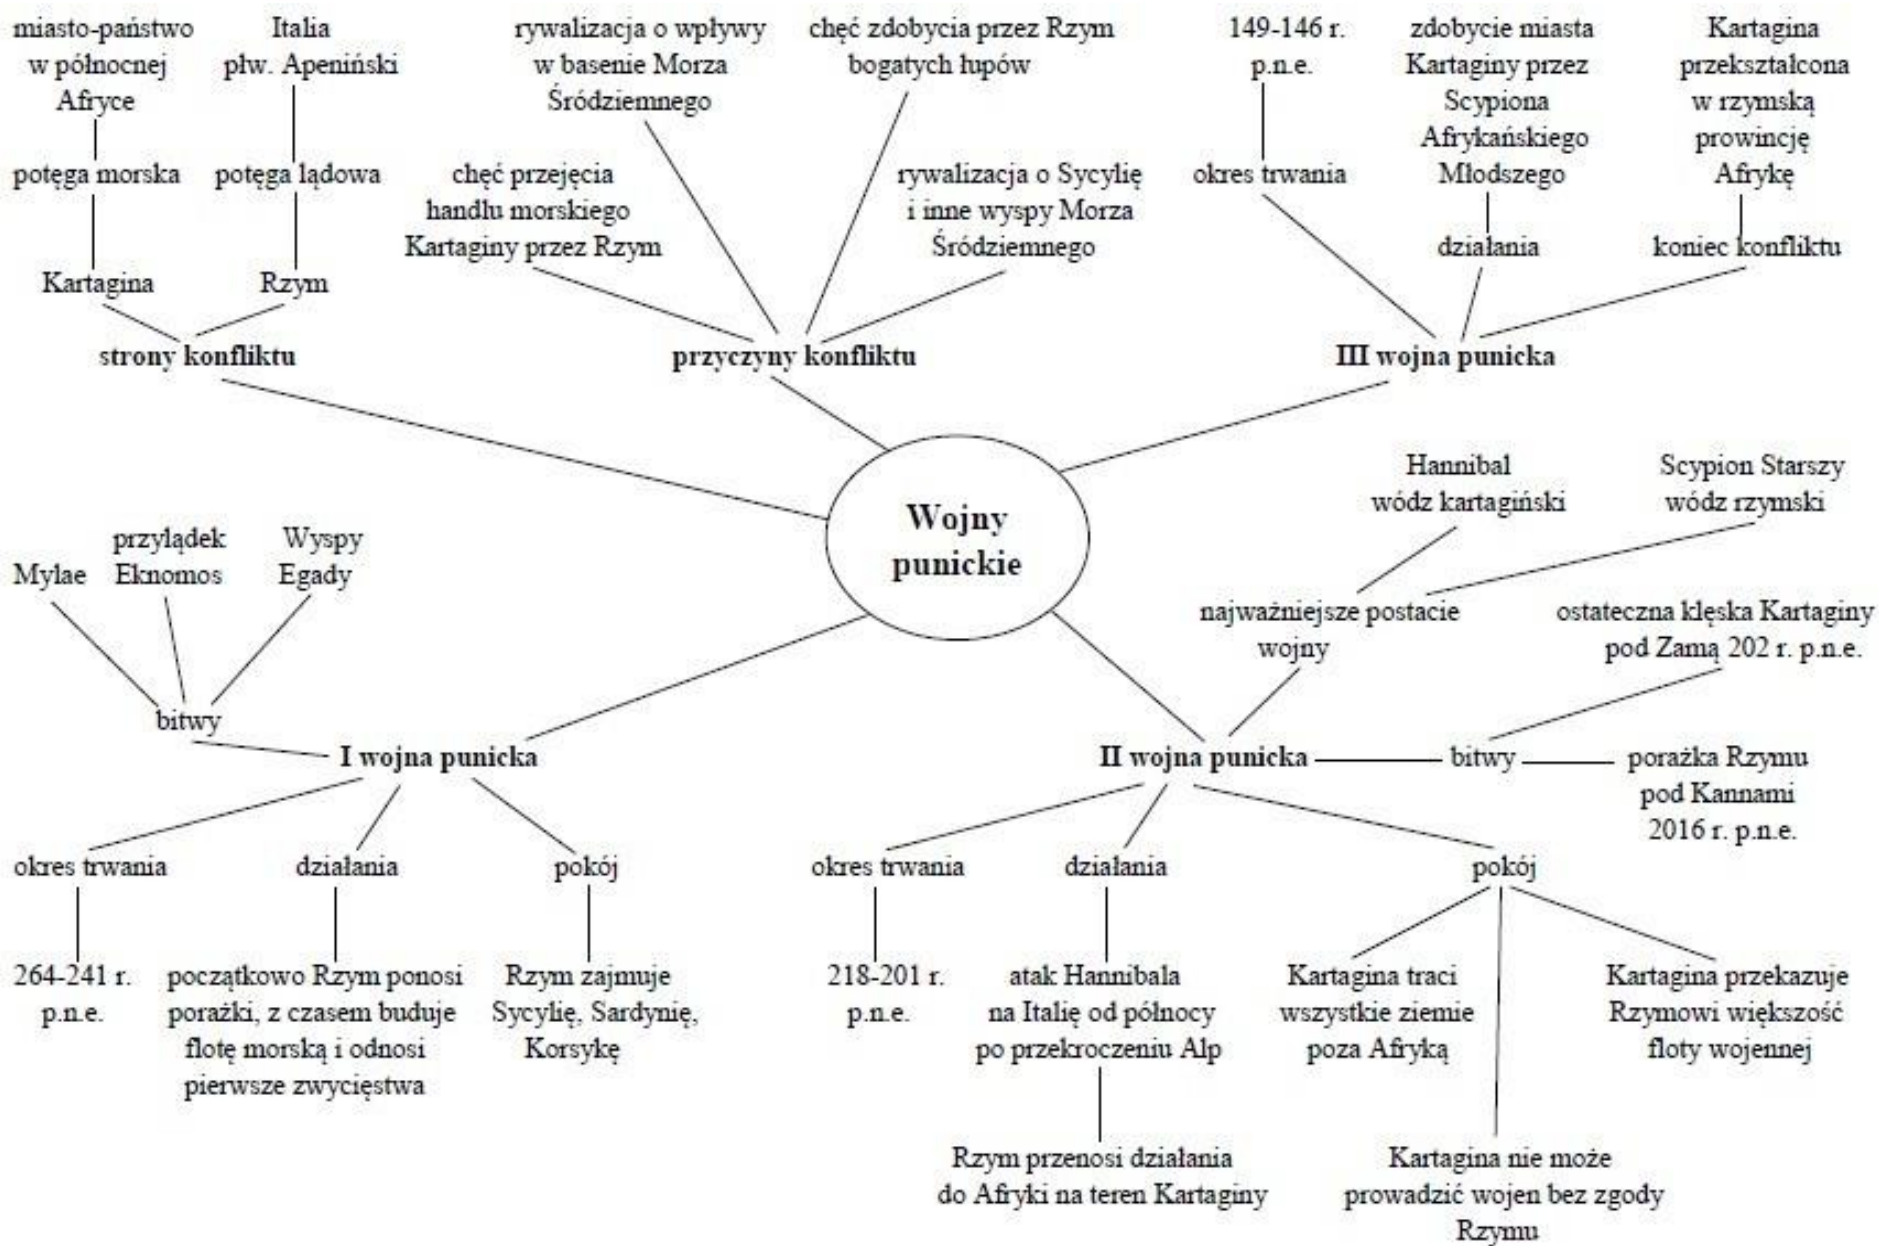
miasto-państwo w północnej Afryce

potęga morska

Kartagina

Italia płw. Apeniński

potęga lądowa

Rzym

strony konfliktu

rywalizacja o wpływy w basenie Morza Śródziemnego

chęć zdobycia przez Rzym bogatych łupów

chęć przejęcia handlu morskiego Kartaginy przez Rzym

rywalizacja o Sycylię i inne wyspy Morza Śródziemnego

przyczyny konfliktu

149-146 r. p.n.e.

okres trwania

zdobycie miasta Kartaginy przez Scypiona Afrykańskiego Młodszego

działania

Kartagina przekształcona w rzymską prowincję Afrykę

koniec konfliktu

III wojna punicka

Wojny punickie

Mylae

przylądek Eknomos

Wyspy Egady

bitwy

I wojna punicka

okres trwania

264-241 r. p.n.e.

działania

początkowo Rzym ponosi porażki, z czasem buduje flotę morską i odnosi pierwsze zwycięstwa

pokój

Rzym zajmuje Sycylię, Sardynię, Korsykę

Hannibal wódz kartagiński

Scypion Starszy wódz rzymski

najważniejsze postacie wojny

ostateczna klęska Kartaginy pod Zamą 202 r. p.n.e.

II wojna punicka

bitwy

porażka Rzymu pod Kannami 2016 r. p.n.e.

okres trwania

218-201 r. p.n.e.

działania

atak Hannibala na Italię od północy po przekroczeniu Alp

Rzym przenosi działania do Afryki na teren Kartaginy

pokój

Kartagina traci wszystkie ziemie poza Afryką

Kartagina przekazuje Rzymowi większość floty wojennej

Kartagina nie może prowadzić wojen bez zgody Rzymu